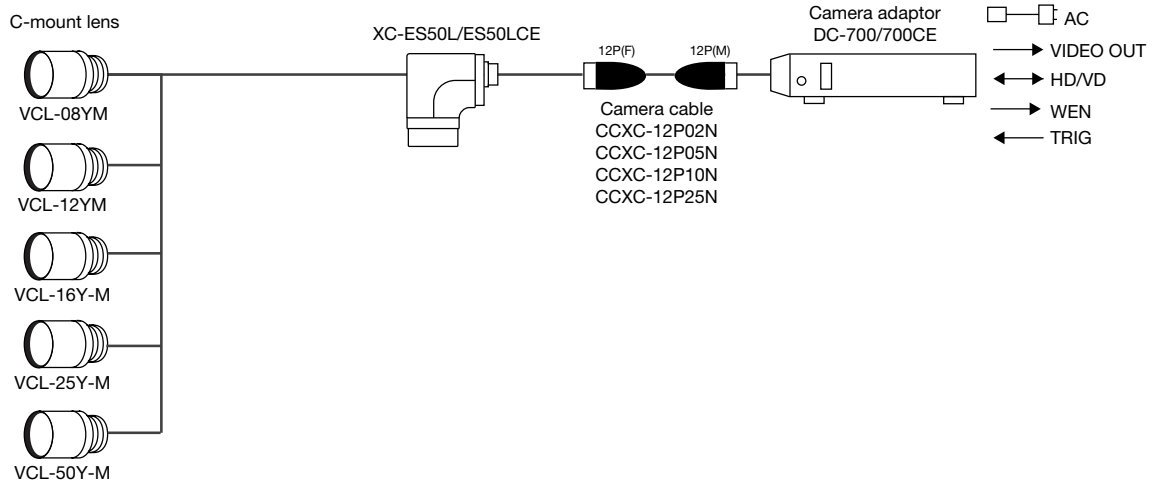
C-mount lens

VCL-08YM

VCL-12YM

VCL-16Y-M

VCL-25Y-M

VCL-50Y-M

XC-ES50L/ES50LCE

12P(F)

12P(M)

Camera cable
CCXC-12P02N
CCXC-12P05N
CCXC-12P10N
CCXC-12P25N

Camera adaptor
DC-700/700CE

AC

VIDEO OUT

HD/VD

WEN

TRIG